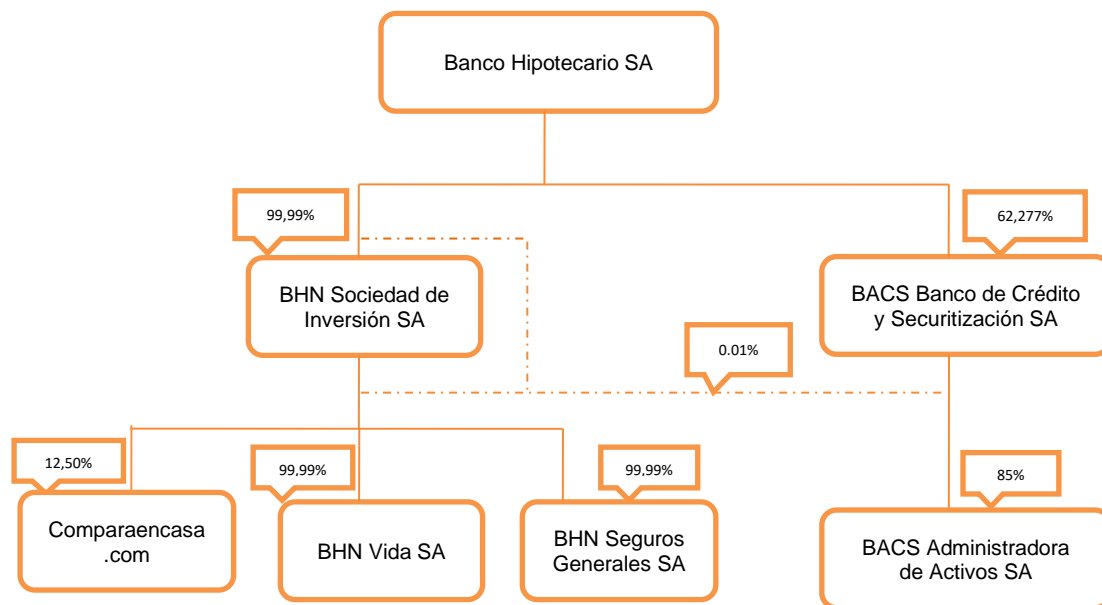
Banco Hipotecario SA

99,99%

BHN Sociedad de Inversión SA

62,277%

BACS Banco de Crédito y Securitización SA

0.01%

12,50%

Comparaencasa .com

99,99%

BHN Vida SA

99,99%

BHN Seguros Generales SA

85%

BACS Administradora de Activos SA